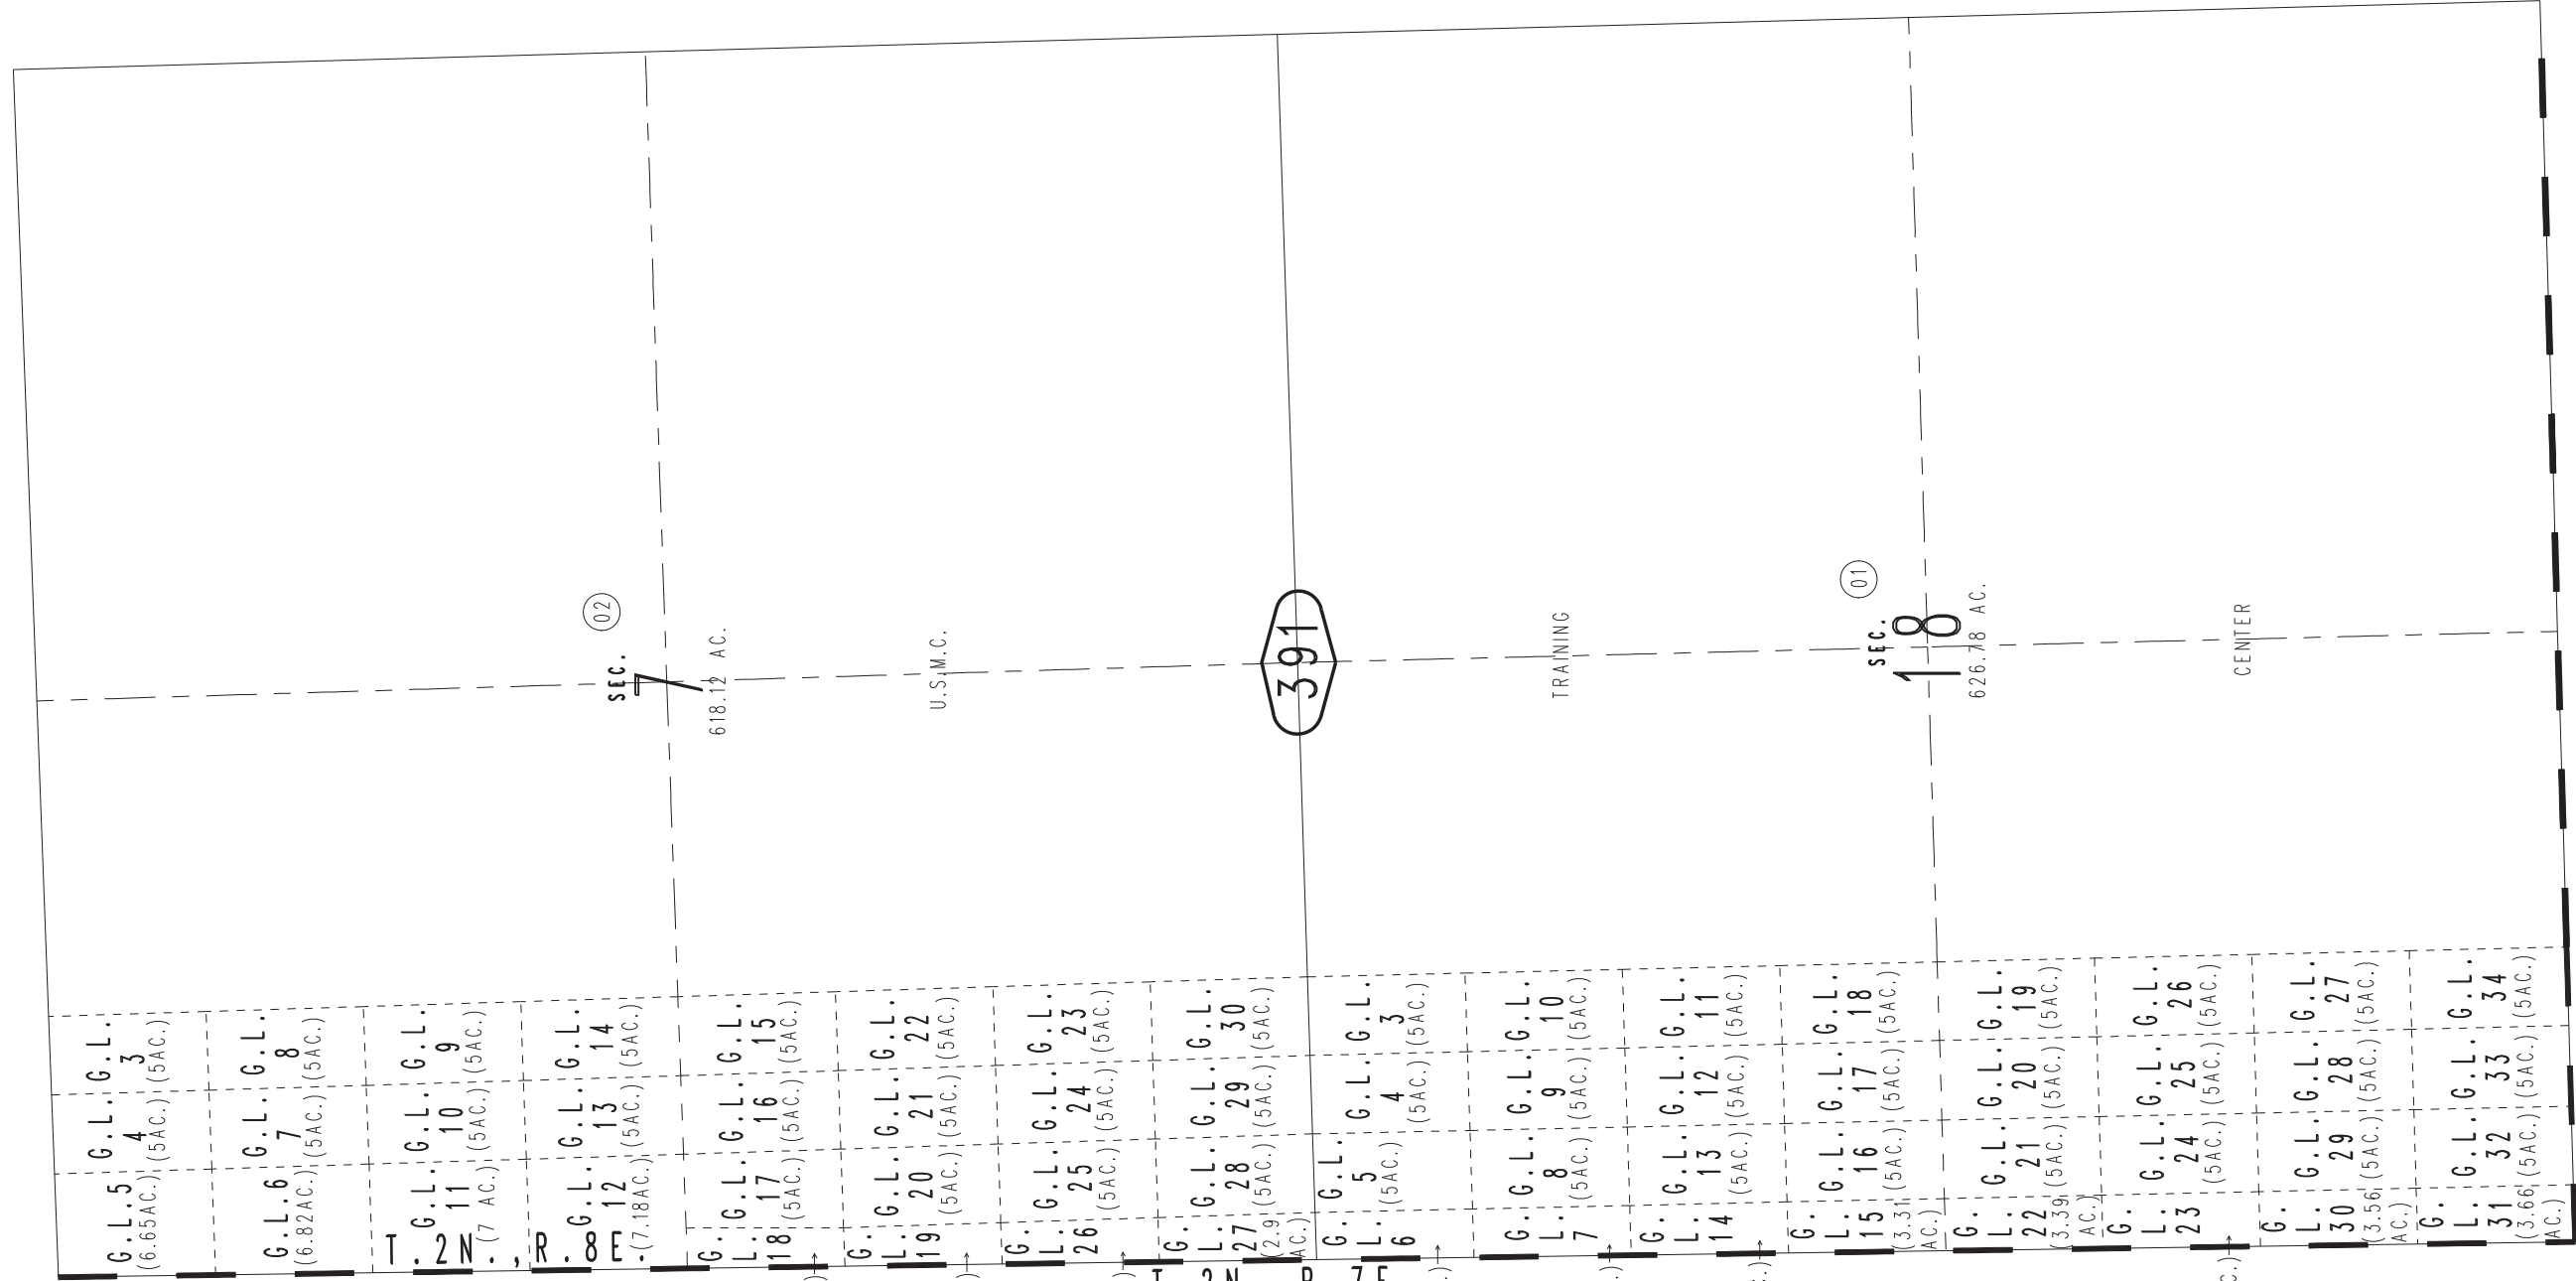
02
SEC.
7
618.12 AC.

U.S.M.C.

391

TRAINING

01
SEC.
18
626.78 AC.

CENTER

G.L.5 (6.65AC.)
G.L. 4 (5AC.)
G.L. 3 (5AC.)
G.L.6 (6.82AC.)
G.L. 7 (5AC.)
G.L. 8 (5AC.)
G.L. 11 (7 AC.)
G.L. 10 (5AC.)
G.L. 9 (5AC.)
G.L. 12 (7.18AC.)
G.L. 13 (5AC.)
G.L. 14 (5AC.)
G.L. 18
G.L. 17 (5AC.)
G.L. 16 (5AC.)
G.L. 15 (5AC.)
G.L. 19
G.L. 20 (5AC.)
G.L. 21 (5AC.)
G.L. 22 (5AC.)
G.L. 26
G.L. 25 (5AC.)
G.L. 24 (5AC.)
G.L. 23 (5AC.)
G.L. 27 (2.9 AC.)
G.L. 28 (5AC.)
G.L. 29 (5AC.)
G.L. 30 (5AC.)
G.L. 6
G.L. 5 (5AC.)
G.L. 4 (5AC.)
G.L. 3 (5AC.)
G.L. 7
G.L. 8 (5AC.)
G.L. 9 (5AC.)
G.L. 10 (5AC.)
G.L. 14
G.L. 13 (5AC.)
G.L. 12 (5AC.)
G.L. 11 (5AC.)
G.L. 15 (3.31 AC.)
G.L. 16 (5AC.)
G.L. 17 (5AC.)
G.L. 18 (5AC.)
G.L. 22 (3.39 AC.)
G.L. 21 (5AC.)
G.L. 20 (5AC.)
G.L. 19 (5AC.)
G.L. 23
G.L. 24 (5AC.)
G.L. 25 (5AC.)
G.L. 26 (5AC.)
G.L. 30 (3.56 AC.)
G.L. 29 (5AC.)
G.L. 28 (5AC.)
G.L. 27 (5AC.)
G.L. 31 (3.66 AC.)
G.L. 32 (5AC.)
G.L. 33 (5AC.)
G.L. 34 (5AC.)

T. 2N., R. 8E.
T. 2N., R. 7E.